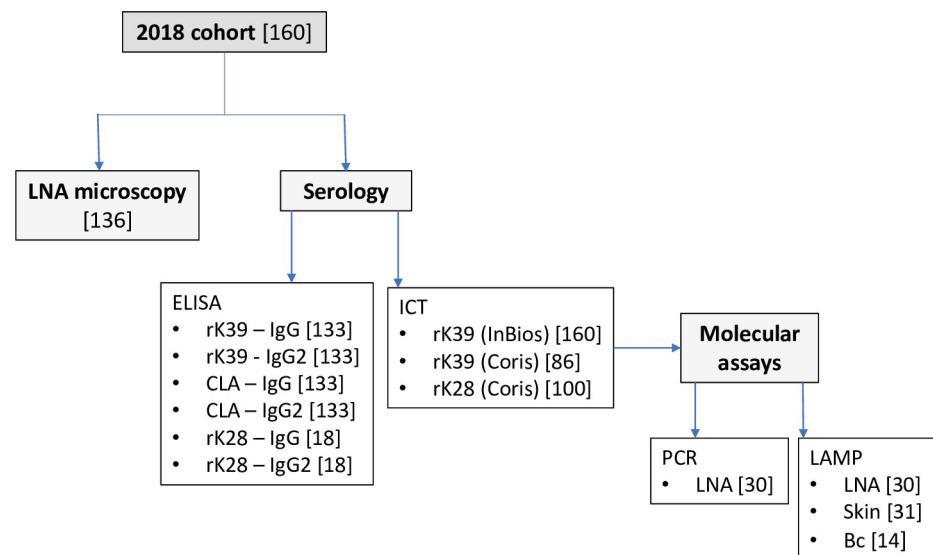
**2018 cohort** [160]

**LNA microscopy** [136]

**Serology**

ELISA
- rK39 – IgG [133]
- rK39 - IgG2 [133]
- CLA – IgG [133]
- CLA – IgG2 [133]
- rK28 – IgG [18]
- rK28 – IgG2 [18]

ICT
- rK39 (InBios) [160]
- rK39 (Coris) [86]
- rK28 (Coris) [100]

**Molecular assays**

PCR
- LNA [30]

LAMP
- LNA [30]
- Skin [31]
- Bc [14]